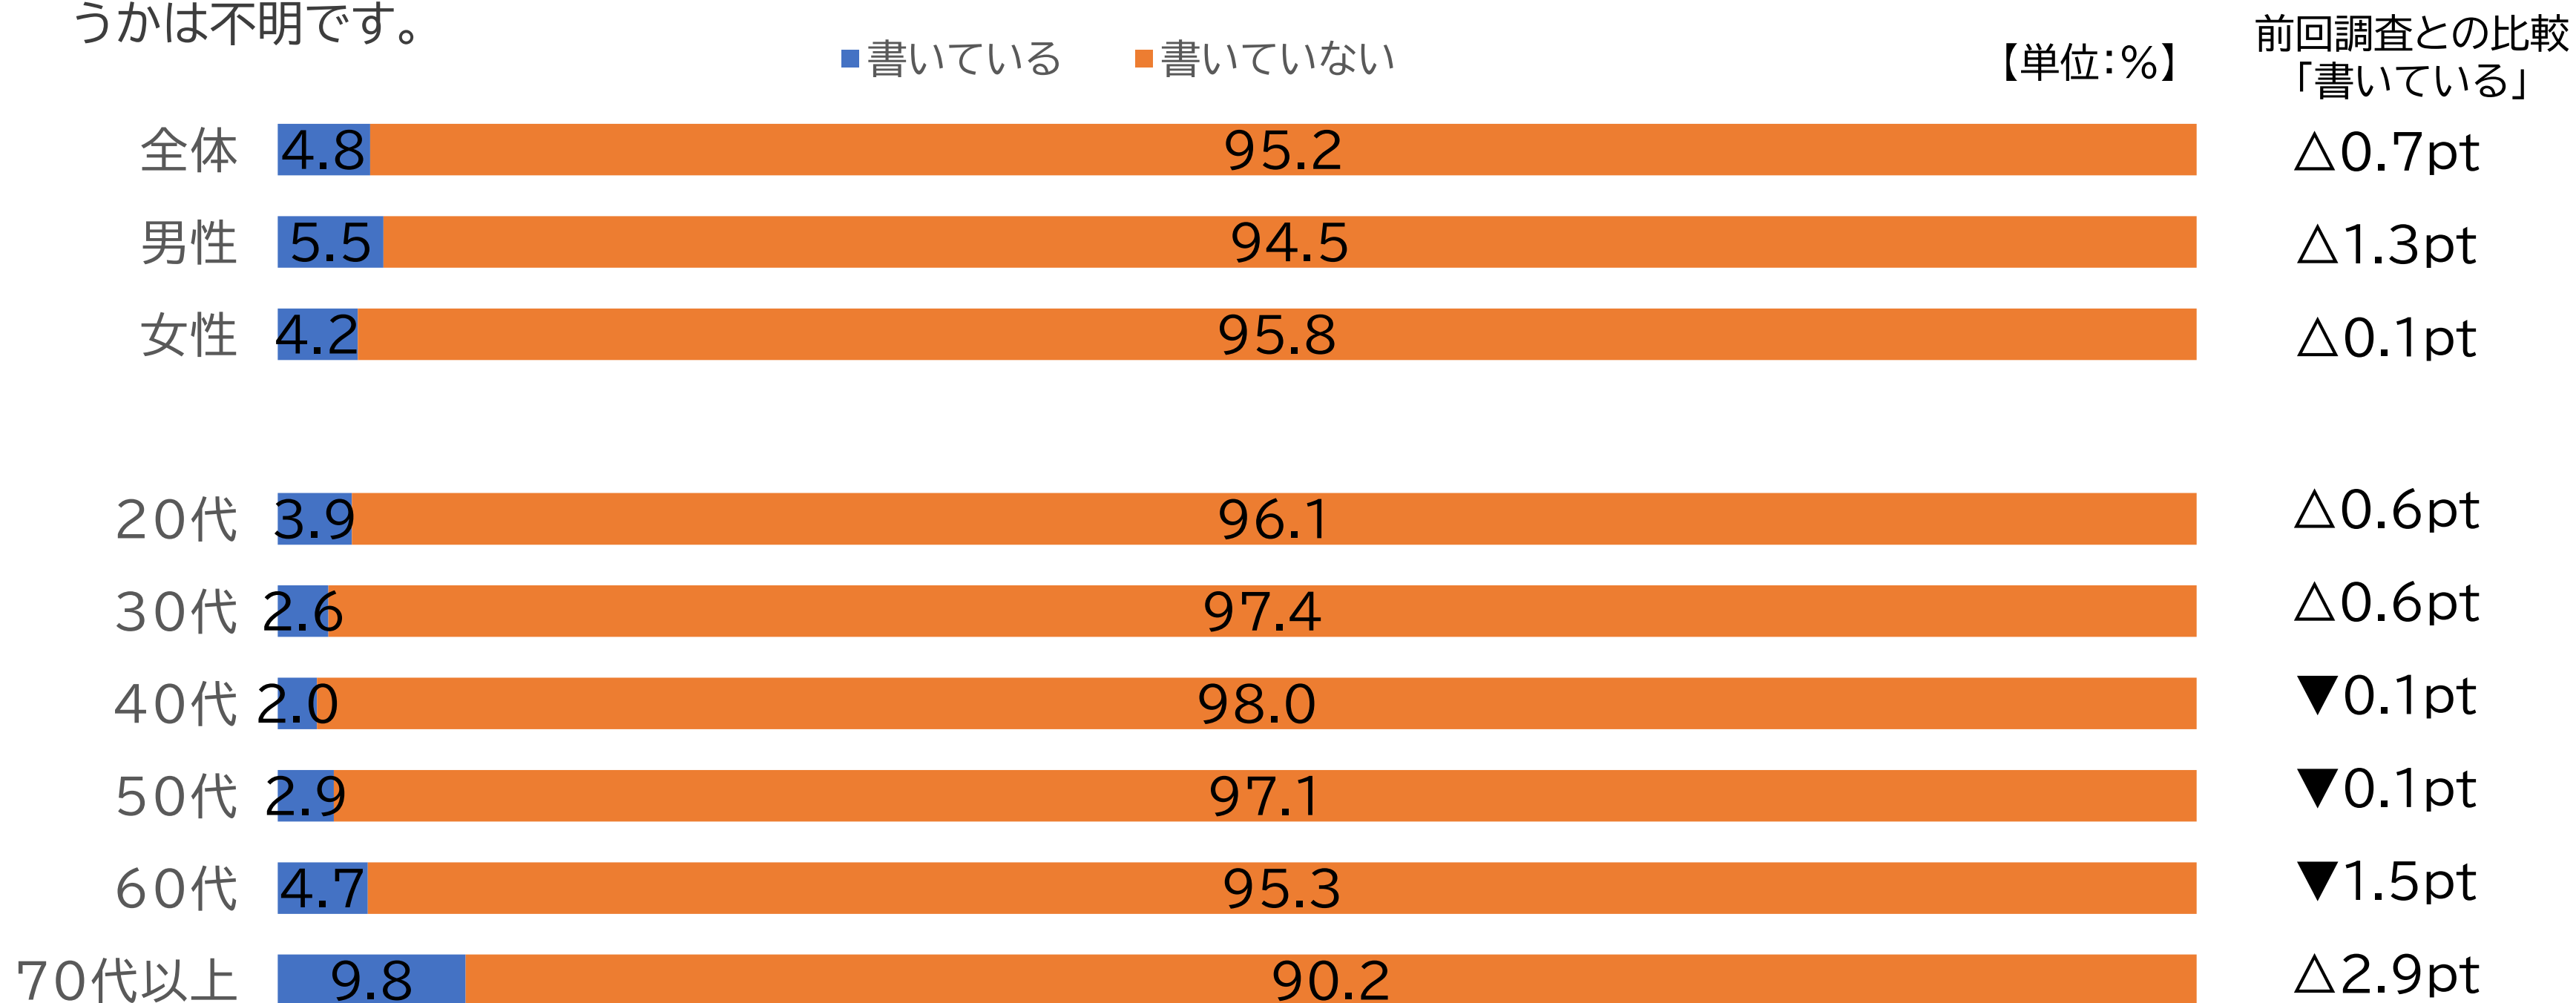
うかは不明です。

■書いている ■書いていない

【単位:%】

前回調査との比較「書いている」

| | 書いている | 書いていない | 前回調査との比較「書いている」 |
|---|---|---|---|
| 全体 | 4.8 | 95.2 | △0.7pt |
| 男性 | 5.5 | 94.5 | △1.3pt |
| 女性 | 4.2 | 95.8 | △0.1pt |
| 20代 | 3.9 | 96.1 | △0.6pt |
| 30代 | 2.6 | 97.4 | △0.6pt |
| 40代 | 2.0 | 98.0 | ▼0.1pt |
| 50代 | 2.9 | 97.1 | ▼0.1pt |
| 60代 | 4.7 | 95.3 | ▼1.5pt |
| 70代以上 | 9.8 | 90.2 | △2.9pt |